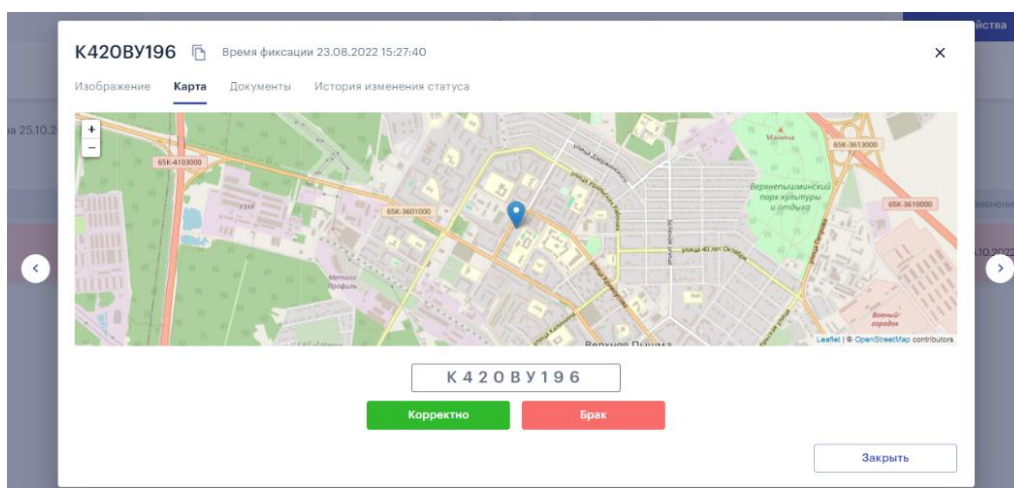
К420ВУ196 Время фиксации 23.08.2022 15:27:40

×

Изображение Карта Документы История изменения статуса

+
−

65К-4103000
65К-3601000
65К-3613000
65К-3610000
УЗХЕ
Металл Профиль
улица Дзержинского
улица Уральских Рабочих
улица 40 лет Октября
Маяна
Верхнепышминский парк культуры и отдыха
Военный городок
Верхняя Пышма

Leaflet | © OpenStreetMap contributors

К 4 2 0 В У 1 9 6

Корректно

Брак

Закрыть